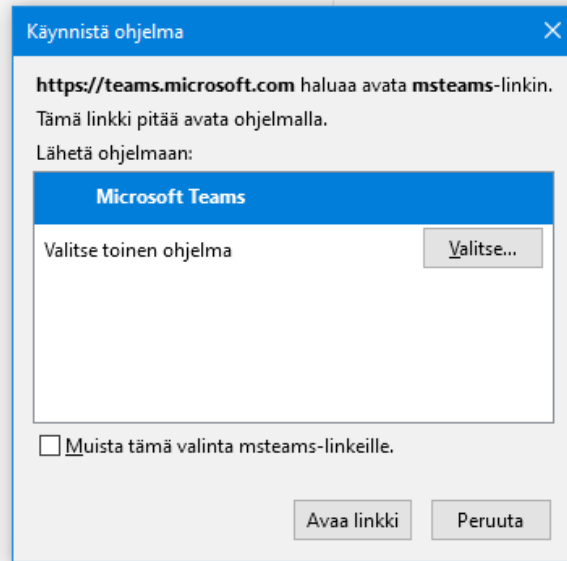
Käynnistä ohjelma

https://teams.microsoft.com haluaa avata msteams-linkin.

Tämä linkki pitää avata ohjelmalla.

Lähetä ohjelmaan:

Microsoft Teams

Valitse toinen ohjelma

Valitse...

Muista tämä valinta msteams-linkeille.

Avaa linkki

Peruuta